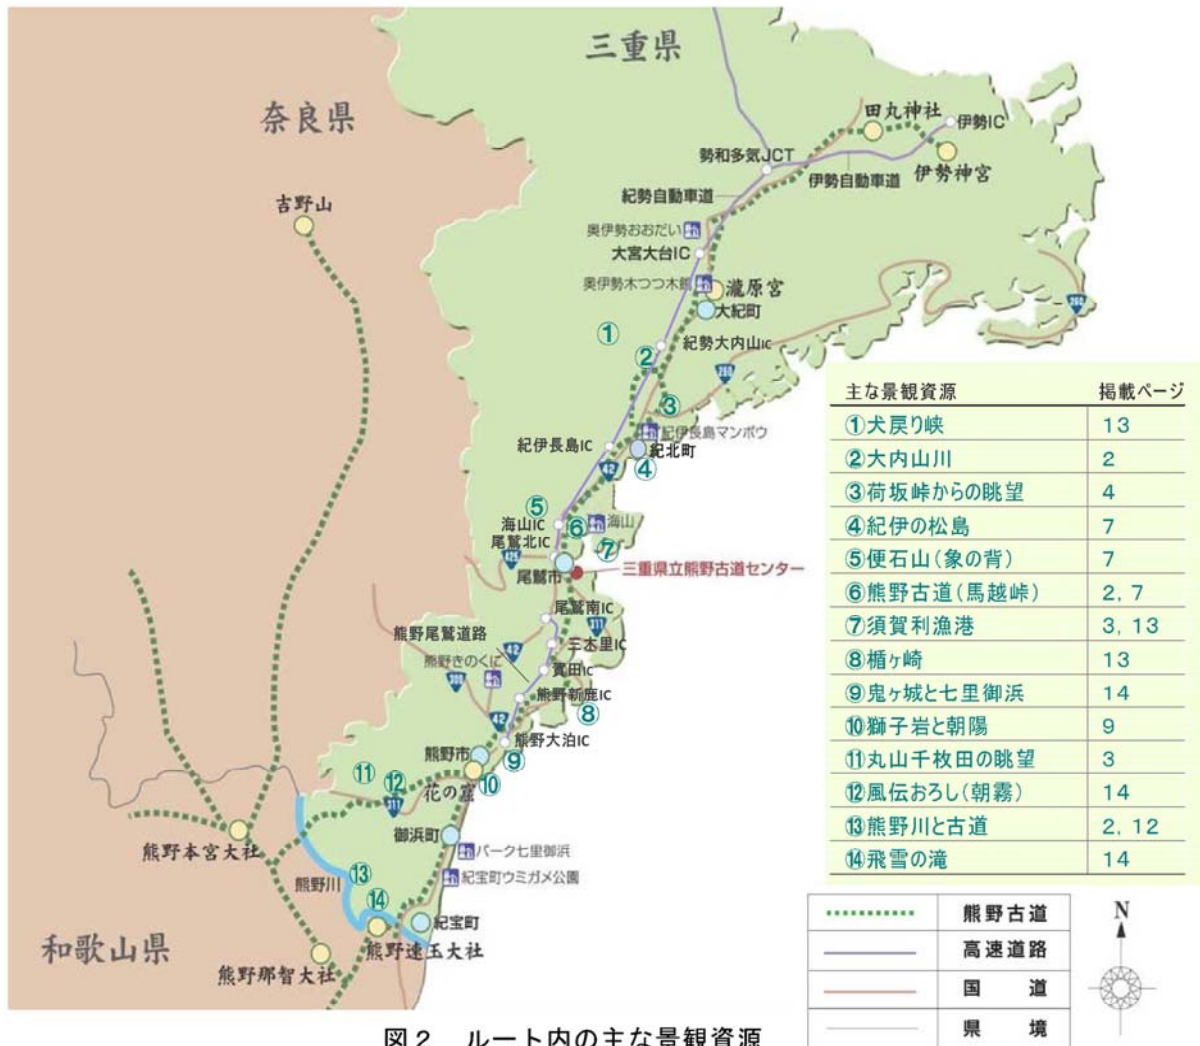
三重県

奈良県

吉野山

田丸神社
伊勢IC
勢和多気JCT
伊勢自動車道
伊勢神宮
紀勢自動車道
奥伊勢おおだい
大宮大台IC
奥伊勢木つつ木館
瀧原宮
大紀町
①
②
紀勢大内山IC
260
③
紀伊長島マンボウ
紀伊長島IC
紀北町
④
42
⑤
海山IC
⑥
海山
尾鷲北IC
425
⑦
尾鷲市
三重県立熊野古道センター
尾鷲南IC
311
熊野尾鷲道路
三木里IC
42
熊野きのくに
309
賀田IC
熊野新鹿IC
42
⑧
熊野大泊IC
熊野市
⑨
⑪
⑫
花の窟
⑩
311
御浜町
パーク七里御浜
熊野本宮大社
熊野川
⑬
紀宝町ウミガメ公園
⑭
紀宝町
熊野速玉大社
和歌山県
熊野那智大社
260

| 主な景観資源 | 掲載ページ |
|---|---|
| ①犬戻り峡 | 13 |
| ②大内山川 | 2 |
| ③荷坂峠からの眺望 | 4 |
| ④紀伊の松島 | 7 |
| ⑤便石山(象の背) | 7 |
| ⑥熊野古道(馬越峠) | 2, 7 |
| ⑦須賀利漁港 | 3, 13 |
| ⑧楯ヶ崎 | 13 |
| ⑨鬼ヶ城と七里御浜 | 14 |
| ⑩獅子岩と朝陽 | 9 |
| ⑪丸山千枚田の眺望 | 3 |
| ⑫風伝おろし(朝霧) | 14 |
| ⑬熊野川と古道 | 2, 12 |
| ⑭飛雪の滝 | 14 |

| | |
|---|---|
| | 熊野古道 |
| | 高速道路 |
| | 国　道 |
| | 県　境 |

N

図2　ルート内の主な景観資源